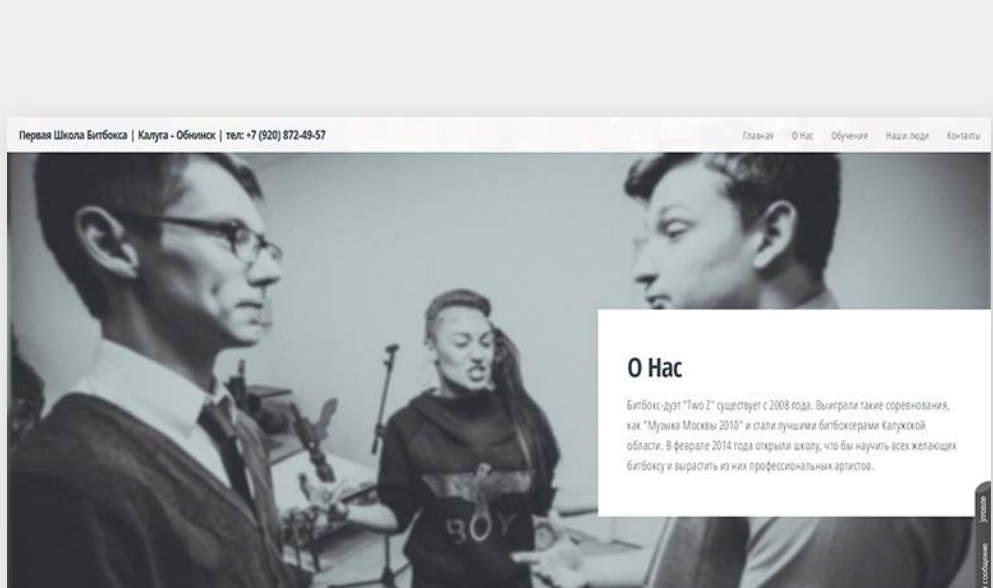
Первая Школа Битбокса | Калуга - Обнинск | тел: +7 (920) 872-49-57

Главная О Нас Обучение Наши люди Контакты

О Нас

Битбокс-дуэт "Two Z" существует с 2008 года. Выиграли такие соревнования, как "Музыка Москвы 2010" и стали лучшими битбоксерами Калужской области. В феврале 2014 года открыли школу, что бы научить всех желающих битбоксу и вырастить из них профессиональных артистов.

BOY

jimdo

сообщение